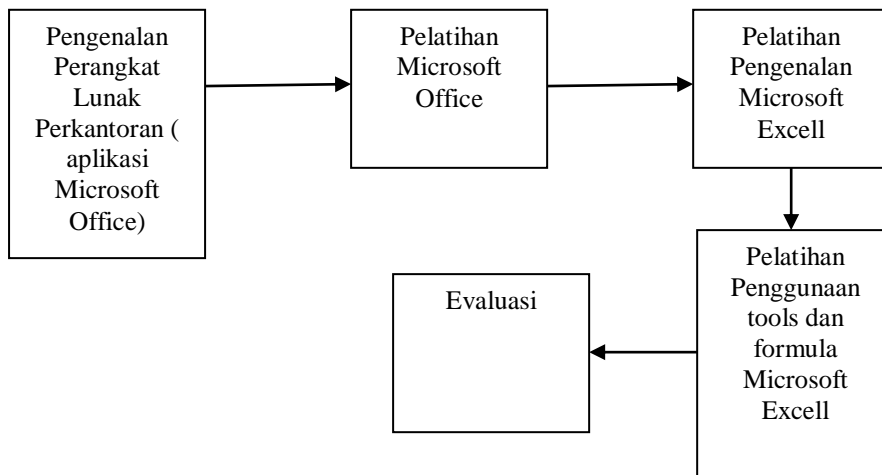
Pengenalan Perangkat Lunak Perkantoran ( aplikasi Microsoft Office)

Pelatihan Microsoft Office

Pelatihan Pengenalan Microsoft Excell

Pelatihan Penggunaan tools dan formula Microsoft Excell

Evaluasi